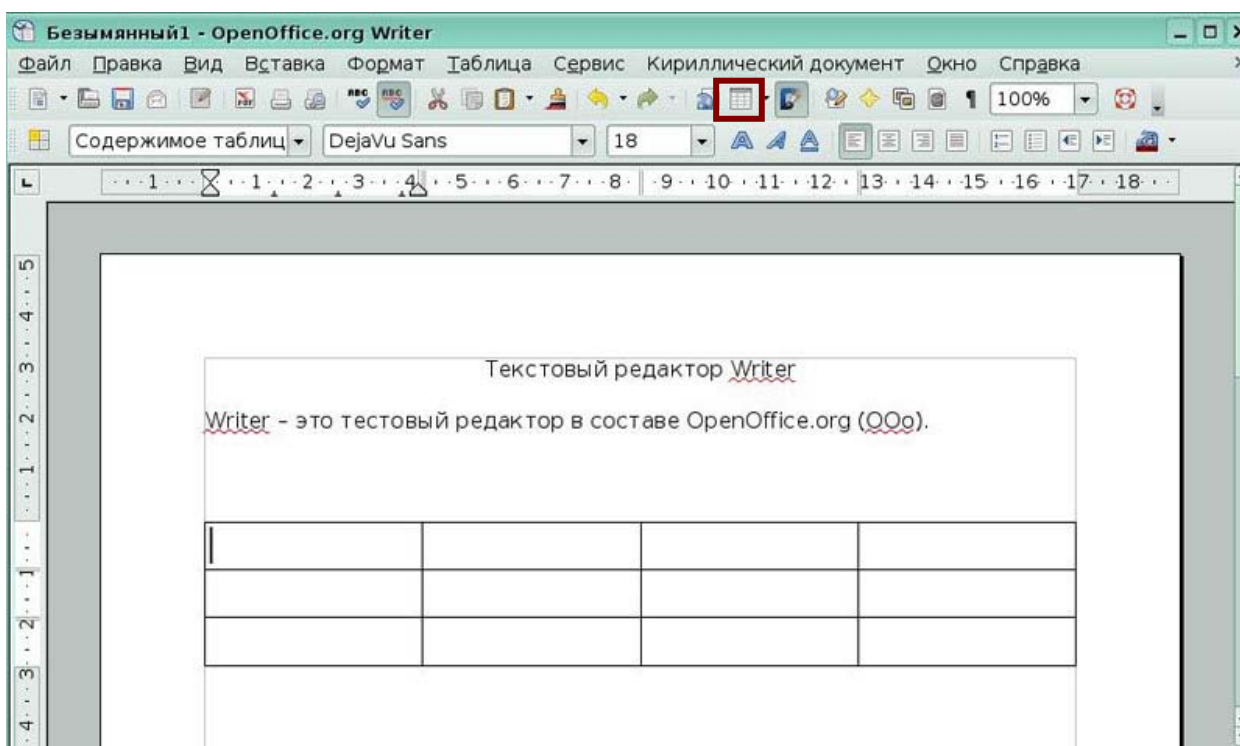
Безымянный1 - OpenOffice.org Writer

Файл Правка Вид Вставка Формат Таблица Сервис Кириллический документ Окно Справка

100%

Содержимое таблиц DejaVu Sans 18

1 1 2 3 4 5 6 7 8 9 10 11 12 13 14 15 16 17 18

Текстовый редактор Writer

Writer – это тестовый редактор в составе OpenOffice.org (OOo).

| | | | |
|---|---|---|---|
| | | | |
| | | | |